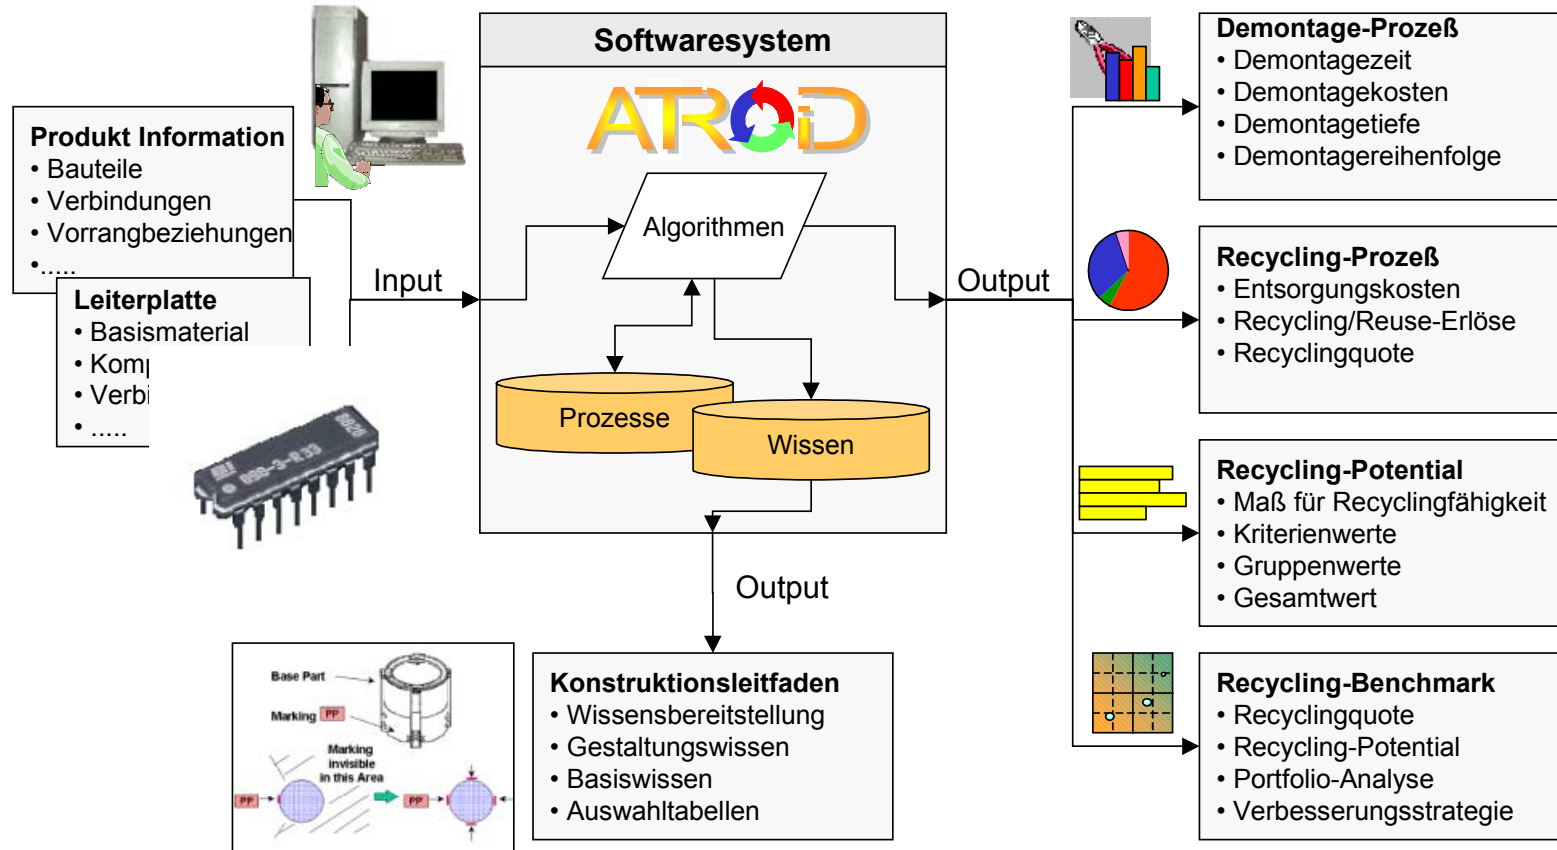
Softwaresystem

ATROiD

Produkt Information
• Bauteile
• Verbindungen
• Vorrangbeziehungen
•.....

Leiterplatte
• Basismaterial
• Komp
• Verbi
• .....

Input

Algorithmen

Prozesse

Wissen

Output

Output

Demontage-Prozeß
• Demontagezeit
• Demontagekosten
• Demontagetiefe
• Demontagereihenfolge

Recycling-Prozeß
• Entsorgungskosten
• Recycling/Reuse-Erlöse
• Recyclingquote

Recycling-Potential
• Maß für Recyclingfähigkeit
• Kriterienwerte
• Gruppenwerte
• Gesamtwert

Recycling-Benchmark
• Recyclingquote
• Recycling-Potential
• Portfolio-Analyse
• Verbesserungsstrategie

Konstruktionsleitfaden
• Wissensbereitstellung
• Gestaltungswissen
• Basiswissen
• Auswahltabellen

Base Part
Marking PP
Marking invisible in this Area
PP
PP